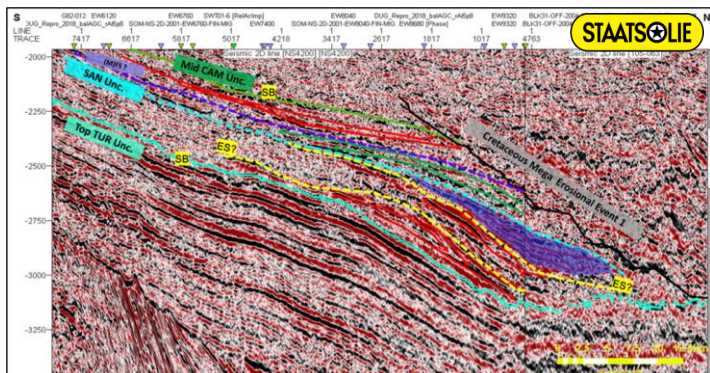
S
G82-012 EW6120 EW6760 SWT01-6 [RelAcImp] EW6040 DUG_Repro_2018_balAGC_cAi5p8 EW9320 BLK31-OFF-2004
DUG_Repro_2018_balAGC_cAi5p8 SOM-NS-2D-2001-EW6760-FIN-MIG EW7480 SOM-NS-2D-2001-EW6040-FIN-MIG EW6680 [Phase] EW9320 BLK31-OFF-2004
LINE 1 1 1 1 1 1 1 1 1
TRACE 7417 6617 5817 5017 4218 3417 2617 1817 1017 4763
Seismic 2D line [NS4200] [NS4200]
Seismic 2D line [105-063]
N
STAATSOLIE
-2000
-2250
-2500
-2750
-3000
-3250
(MPS)
Mid CAM Unc.
SAN Unc.
SB
Top TUR Unc.
SB
ES?
Cretaceous Mega - Erosional Event 1
ES?